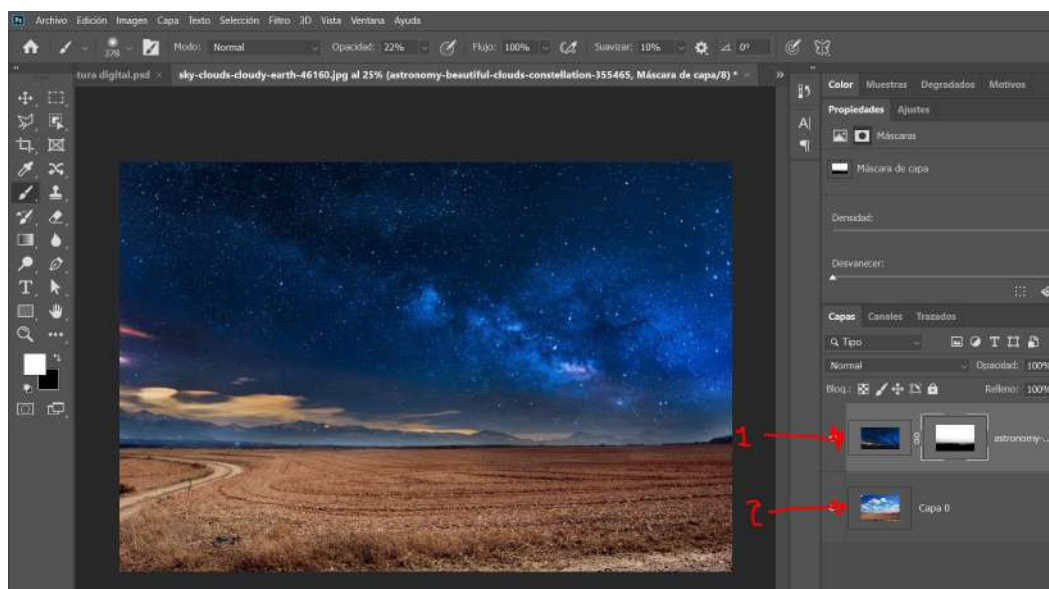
Ps Archivo Edición Imagen Capa Texto Selección Filtro 3D Vista Ventana Ayuda

378 Modo: Normal Opacidad: 22% Flujo: 100% Suavizar: 10% 0°

tura digital.psd × sky-clouds-cloudy-earth-46160.jpg al 25% (astronomy-beautiful-clouds-constellation-355465, Máscara de capa/8) * ×

Color Muestras Degradados Motivos

Propiedades Ajustes

Máscaras

Máscara de capa

Densidad:

Desvanecer:

Capas Canales Trazados

Tipo

Normal Opacidad: 100%

Bloq.: Relleno: 100%

1

astronomy-...

2

Capa 0